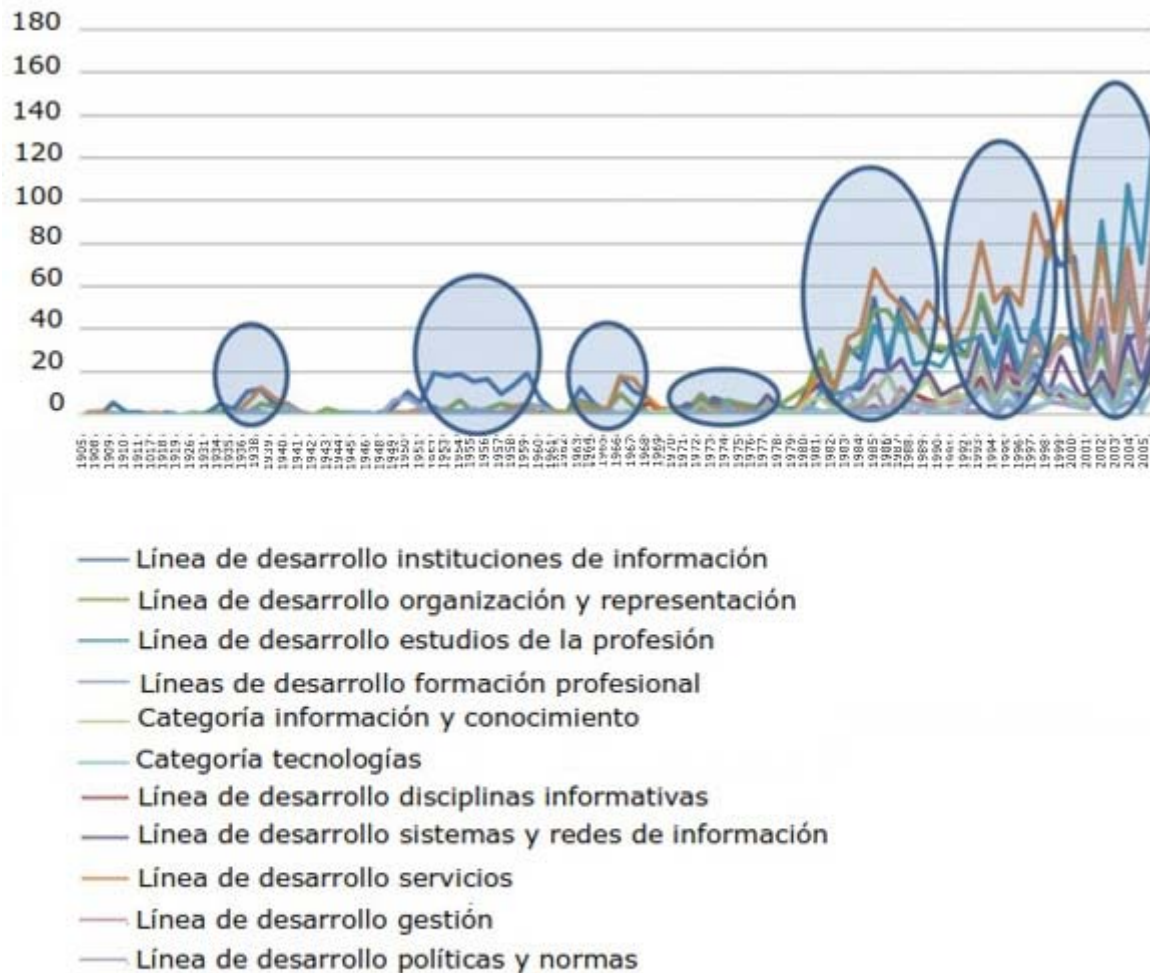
180
160
140
120
100
80
60
40
20
0

1905, 1908, 1909, 1910, 1911, 1917, 1918, 1919, 1926, 1931, 1934, 1935, 1936, 1938, 1939, 1940, 1941, 1942, 1943, 1944, 1945, 1946, 1948, 1949, 1950, 1951, 1953, 1954, 1955, 1956, 1957, 1958, 1959, 1960, 1961, 1962, 1963, 1965, 1966, 1967, 1968, 1969, 1970, 1971, 1972, 1973, 1974, 1975, 1976, 1977, 1978, 1979, 1980, 1981, 1982, 1983, 1984, 1985, 1986, 1987, 1988, 1989, 1990, 1991, 1992, 1993, 1994, 1995, 1996, 1997, 1998, 1999, 2000, 2001, 2002, 2003, 2004, 2005

Línea de desarrollo instituciones de información
Línea de desarrollo organización y representación
Línea de desarrollo estudios de la profesión
Líneas de desarrollo formación profesional
Categoría información y conocimiento
Categoría tecnologías
Línea de desarrollo disciplinas informativas
Línea de desarrollo sistemas y redes de información
Línea de desarrollo servicios
Línea de desarrollo gestión
Línea de desarrollo políticas y normas